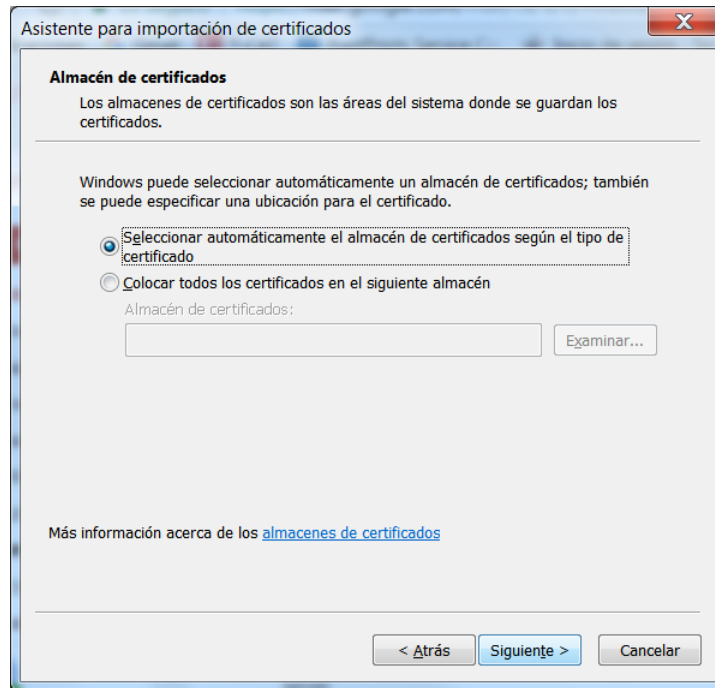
Asistente para importación de certificados

Almacén de certificados

Los almacenes de certificados son las áreas del sistema donde se guardan los certificados.

Windows puede seleccionar automáticamente un almacén de certificados; también se puede especificar una ubicación para el certificado.

Seleccionar automáticamente el almacén de certificados según el tipo de certificado

Colocar todos los certificados en el siguiente almacén

Almacén de certificados:

Examinar...

Más información acerca de los almacenes de certificados

< Atrás
Siguiente >
Cancelar